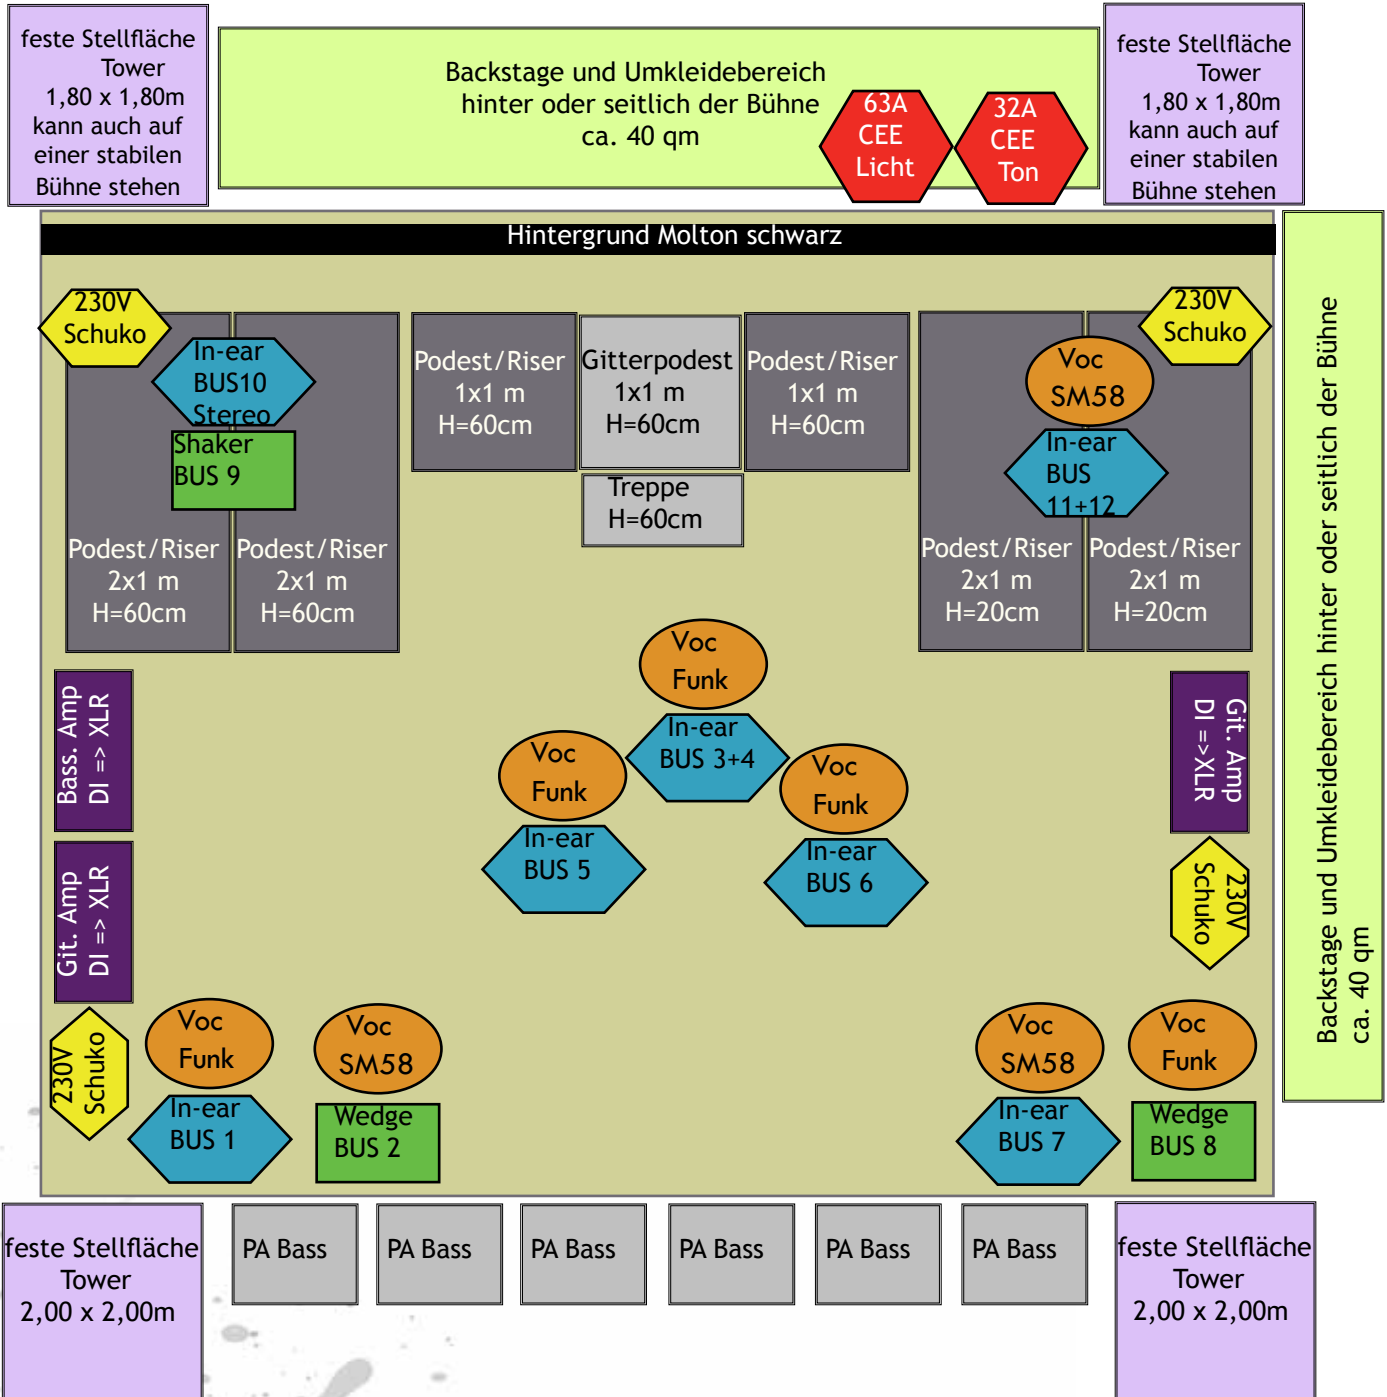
feste Stellfläche Tower 1,80 x 1,80m kann auch auf einer stabilen Bühne stehen

Backstage und Umkleidebereich hinter oder seitlich der Bühne ca. 40 qm

63A CEE Licht

32A CEE Ton

feste Stellfläche Tower 1,80 x 1,80m kann auch auf einer stabilen Bühne stehen

Hintergrund Molton schwarz

230V Schuko

In-ear BUS10 Stereo

Shaker BUS 9

Podest/Riser 2x1 m H=60cm

Podest/Riser 2x1 m H=60cm

Podest/Riser 1x1 m H=60cm

Gitterpodest 1x1 m H=60cm

Podest/Riser 1x1 m H=60cm

Treppe H=60cm

230V Schuko

Voc SM58

In-ear BUS 11+12

Podest/Riser 2x1 m H=20cm

Podest/Riser 2x1 m H=20cm

Backstage und Umkleidebereich hinter oder seitlich der Bühne ca. 40 qm

Bass. Amp DI => XLR

Voc Funk

In-ear BUS 3+4

Voc Funk

In-ear BUS 5

Voc Funk

In-ear BUS 6

Git. Amp DI =>XLR

Git. Amp DI => XLR

230V Schuko

230V Schuko

Voc Funk

In-ear BUS 1

Voc SM58

Wedge BUS 2

Voc SM58

In-ear BUS 7

Voc Funk

Wedge BUS 8

feste Stellfläche Tower 2,00 x 2,00m

PA Bass

PA Bass

PA Bass

PA Bass

PA Bass

PA Bass

feste Stellfläche Tower 2,00 x 2,00m